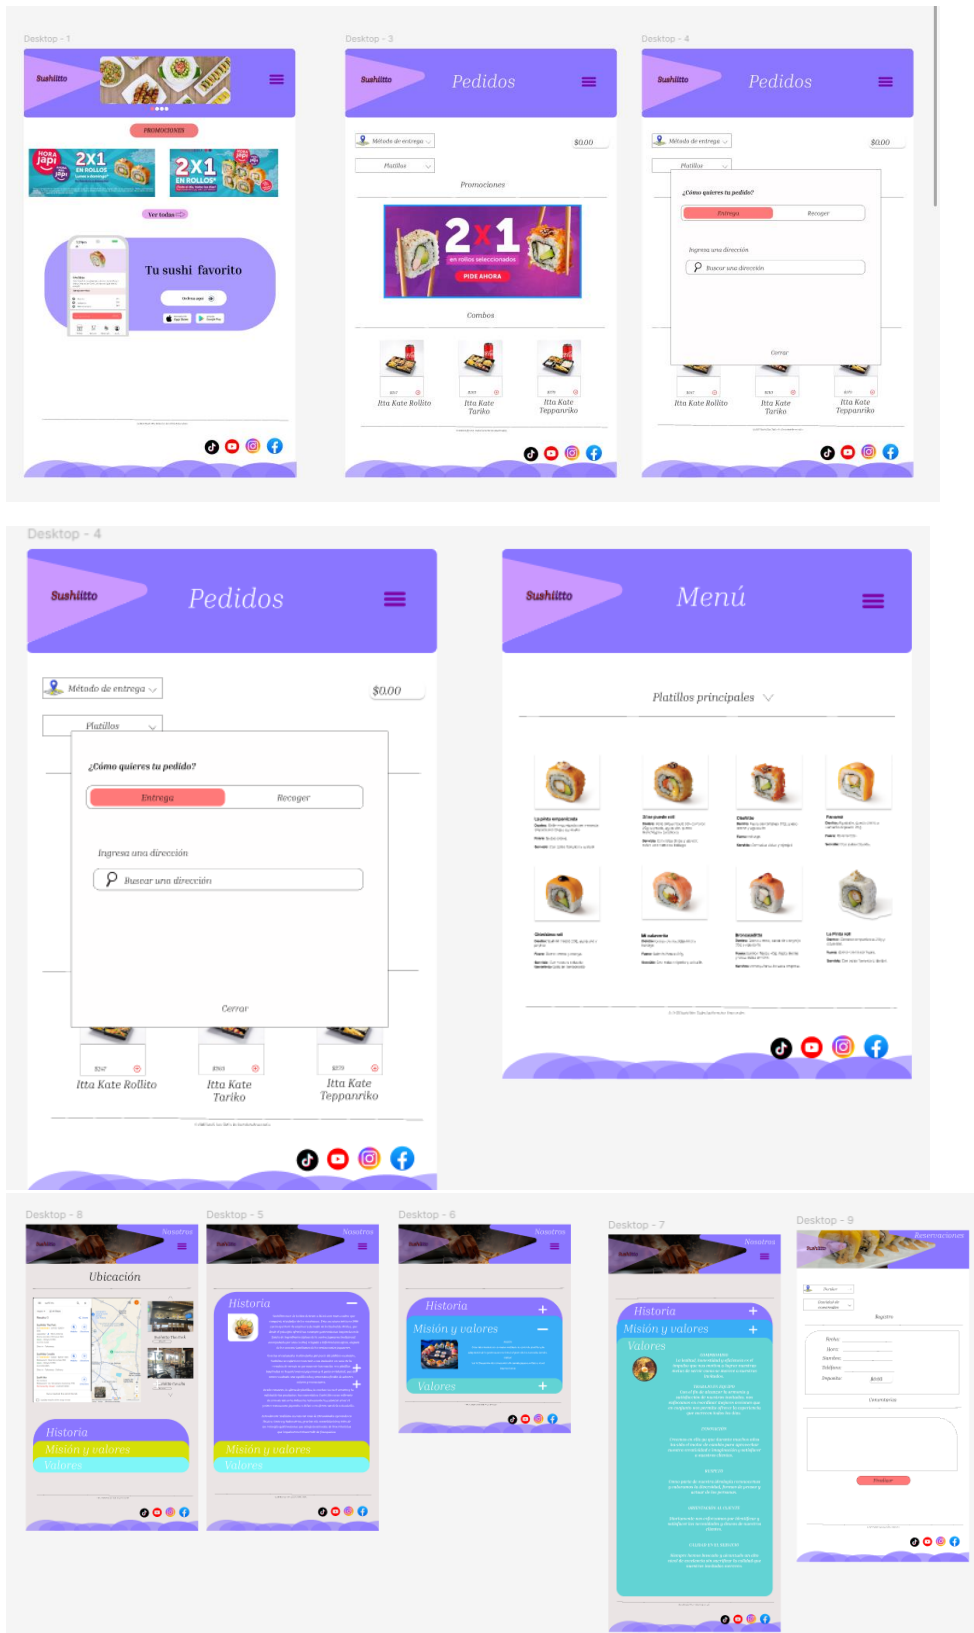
Desktop - 1

Sushiitto

PROMOCIONES

2X1 EN ROLLOS

2X1 EN ROLLOS

Ver todas

Tu sushi favorito

Desktop - 3

Sushiitto

Pedidos

Método de entrega

$0.00

Platillos

Promociones

2x1 en rollos seleccionados

PIDE AHORA

Combos

Itta Kate Rollito

Itta Kate Tariko

Itta Kate Teppanriko

Desktop - 4

Sushiitto

Pedidos

Método de entrega

$0.00

Platillos

¿Cómo quieres tu pedido?

Entrega

Recoger

Ingresa una dirección

Buscar una dirección

Cerrar

Itta Kate Rollito

Itta Kate Tariko

Itta Kate Teppanriko

Desktop - 4

Sushiitto

Pedidos

Método de entrega

$0.00

Platillos

¿Cómo quieres tu pedido?

Entrega

Recoger

Ingresa una dirección

Buscar una dirección

Cerrar

Itta Kate Rollito

Itta Kate Tariko

Itta Kate Teppanriko

Sushiitto

Menú

Platillos principales

Desktop - 8

Nosotros

Ubicación

Historia

Misión y valores

Valores

Desktop - 5

Nosotros

Historia

Misión y valores

Valores

Desktop - 6

Nosotros

Historia

Misión y valores

Valores

Desktop - 7

Nosotros

Historia

Misión y valores

Valores

Desktop - 9

Reservaciones

Registro

Comentarios